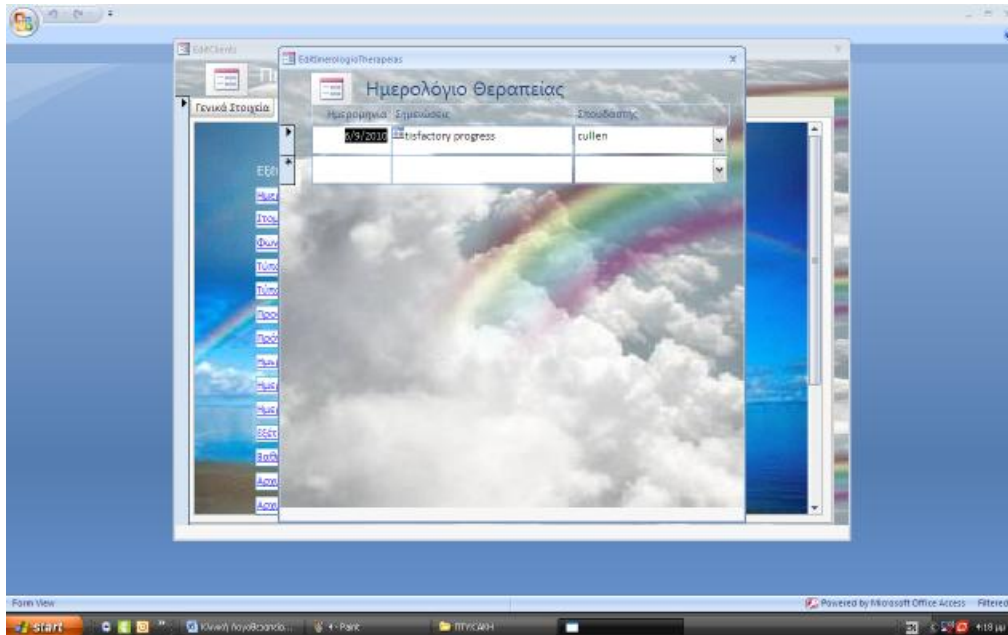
EditClients

EditImerologioTherapeias

Ημερολόγιο Θεραπείας

| Ημερομηνία | Σημειώσεις | Σπουδαστής |
|---|---|---|
| 6/9/2010 | tisfactory progress | cullen |
| | | |

Γενικά Στοιχεία

Εξε

Ημε
Στοι
Φων
Τύπ
Τύπ
Προ
Προ
Ημε
Ημε
Ημε
Εξέτ
Βοη
Αρχ
Αρχ

Form View

Powered by Microsoft Office Access   Filtered

start

Κινητή λογοθεραπεία...

4 - Paint

ΠΤΥΧΙΑΚΗ

4:19 μμ